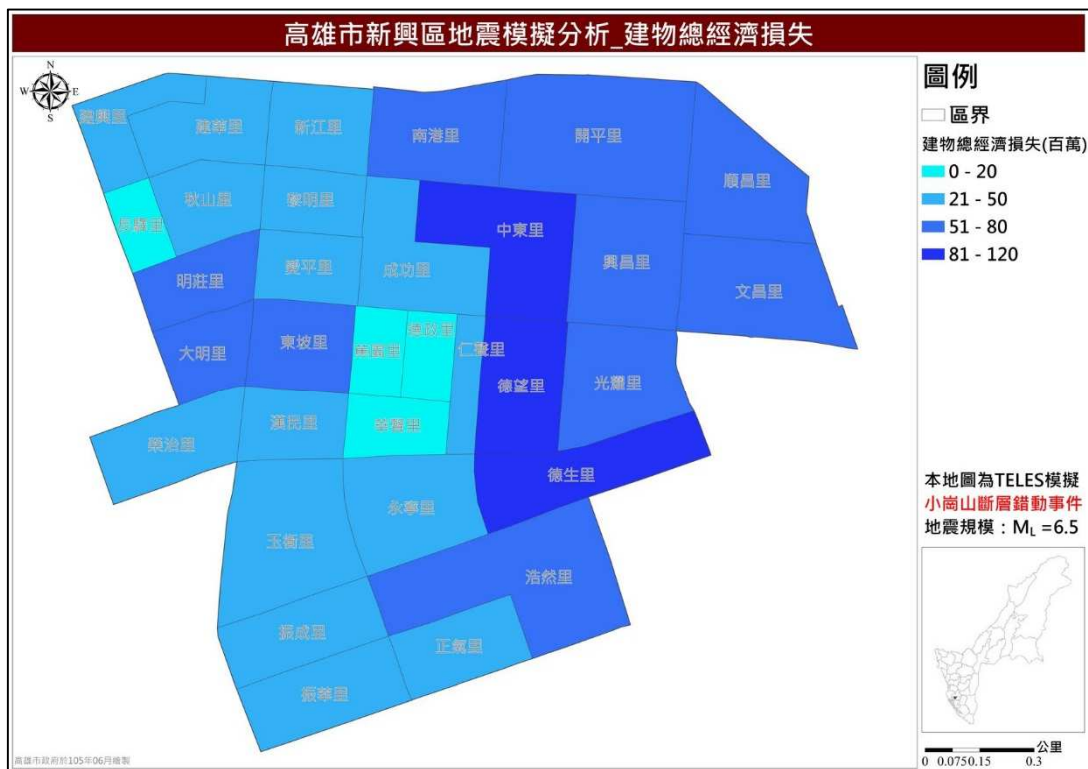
高雄市新興區地震模擬分析_建物總經濟損失

N
W E
S

興昌里
開平里
南港里
新江里
建華里
黎明里
秋山里
中東里
興昌里
文昌里
明莊里
愛平里
成功里
大明里
東坡里
南華里
仁聖里
光耀里
德望里
榮治里
漢民里
德生里
永寧里
玉衡里
浩然里
振成里
正氣里
振華里

圖例
區界
建物總經濟損失(百萬)
0 - 20
21 - 50
51 - 80
81 - 120

本地圖為TELES模擬
小崗山斷層錯動事件
地震規模：$M_L$ =6.5

公里
0 0.0750.15 0.3

高雄市政府於105年06月繪製